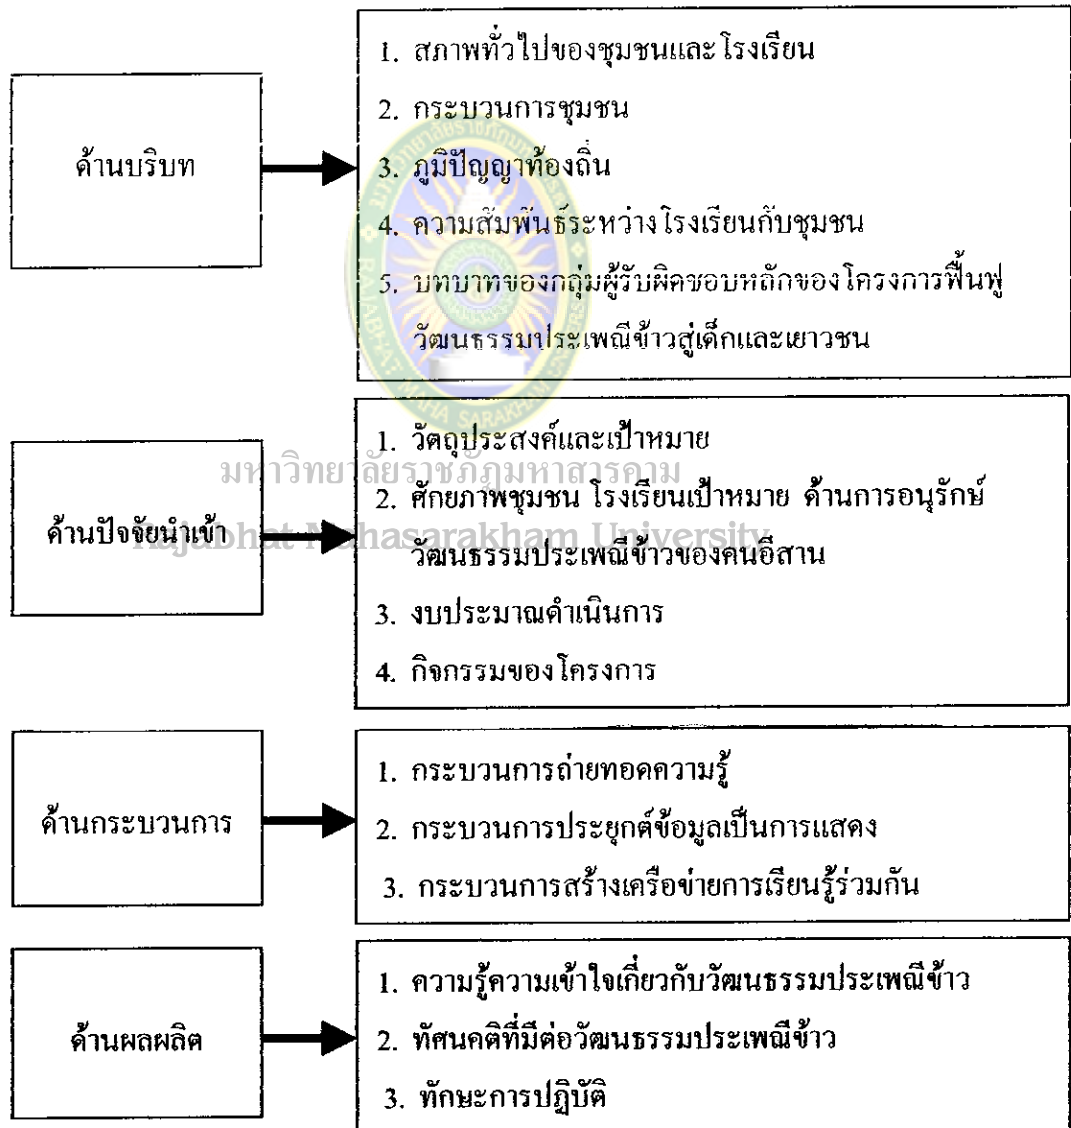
ด้านบริบท

1. สภาพทั่วไปของชุมชนและโรงเรียน
2. กระบวนการชุมชน
3. ภูมิปัญญาท้องถิ่น
4. ความสัมพันธ์ระหว่างโรงเรียนกับชุมชน
5. บทบาทของกลุ่มผู้รับผิดชอบหลักของโครงการฟื้นฟูวัฒนธรรมประเพณีข้าวสู่เด็กและเยาวชน

ด้านปัจจัยนำเข้า

1. วัตถุประสงค์และเป้าหมาย
2. ศักยภาพชุมชน โรงเรียนเป้าหมาย ด้านการอนุรักษ์วัฒนธรรมประเพณีข้าวของคนอีสาน
3. งบประมาณดำเนินการ
4. กิจกรรมของโครงการ

มหาวิทยาลัยราชภัฏมหาสารคาม
Rajabhat Mahasarakham University

ด้านกระบวนการ

1. กระบวนการถ่ายทอดความรู้
2. กระบวนการประยุกต์ข้อมูลเป็นการแสดง
3. กระบวนการสร้างเครือข่ายการเรียนรู้ร่วมกัน

ด้านผลผลิต

1. ความรู้ความเข้าใจเกี่ยวกับวัฒนธรรมประเพณีข้าว
2. ทัศนคติที่มีต่อวัฒนธรรมประเพณีข้าว
3. ทักษะการปฏิบัติ